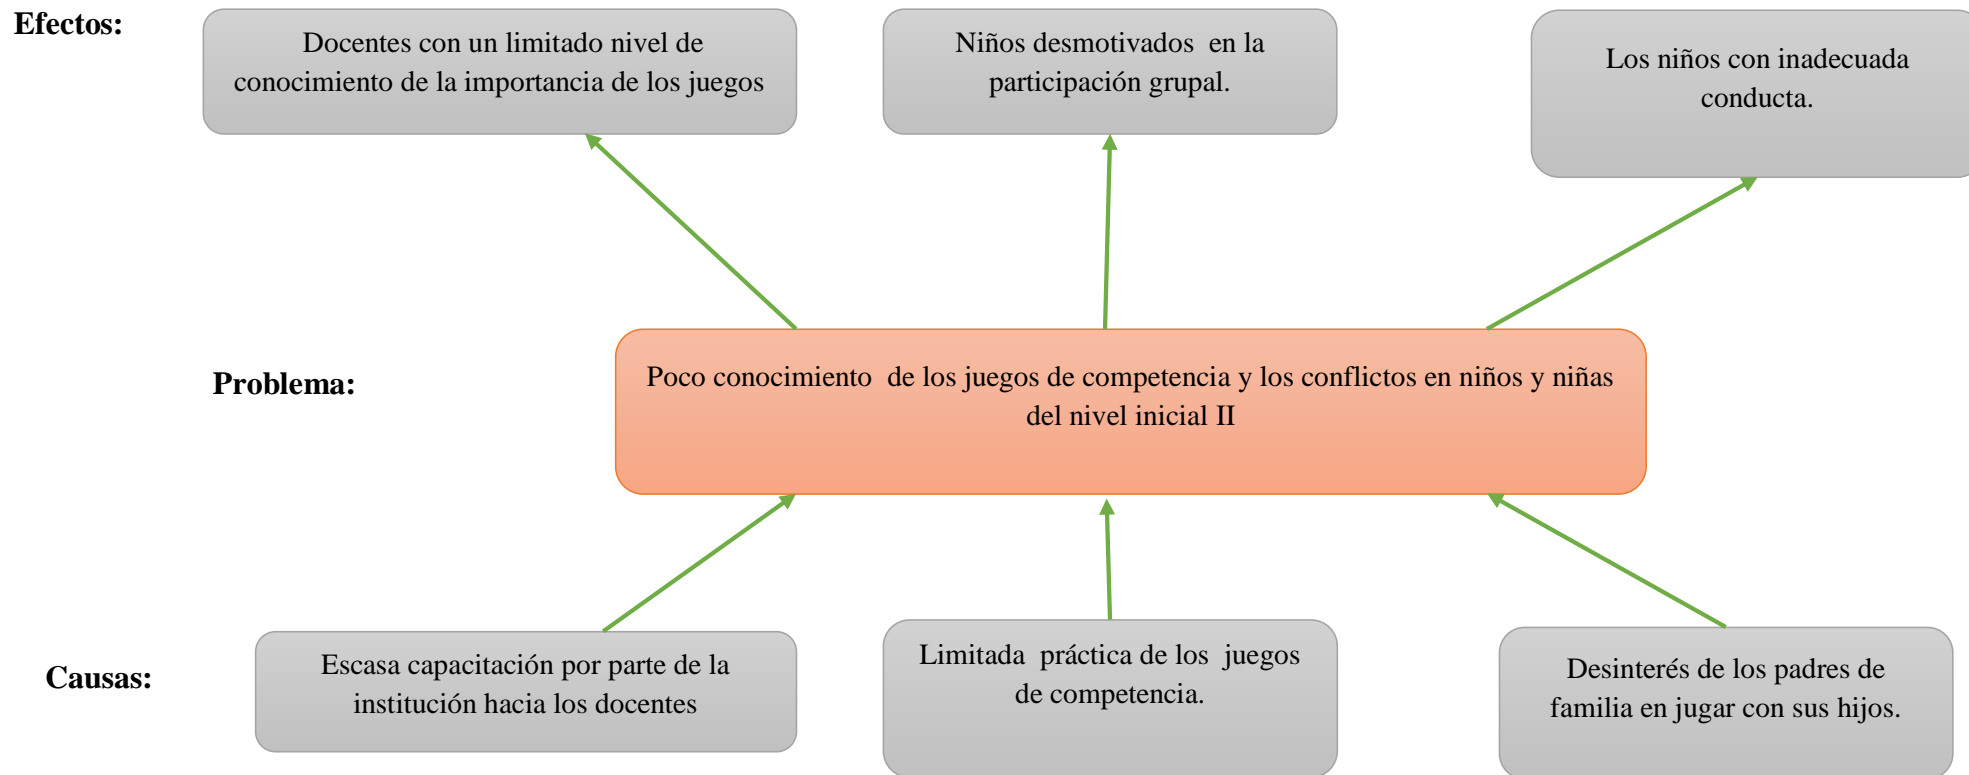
Efectos:

Docentes con un limitado nivel de conocimiento de la importancia de los juegos

Niños desmotivados en la participación grupal.

Los niños con inadecuada conducta.

Problema:

Poco conocimiento de los juegos de competencia y los conflictos en niños y niñas del nivel inicial II

Causas:

Escasa capacitación por parte de la institución hacia los docentes

Limitada práctica de los juegos de competencia.

Desinterés de los padres de familia en jugar con sus hijos.